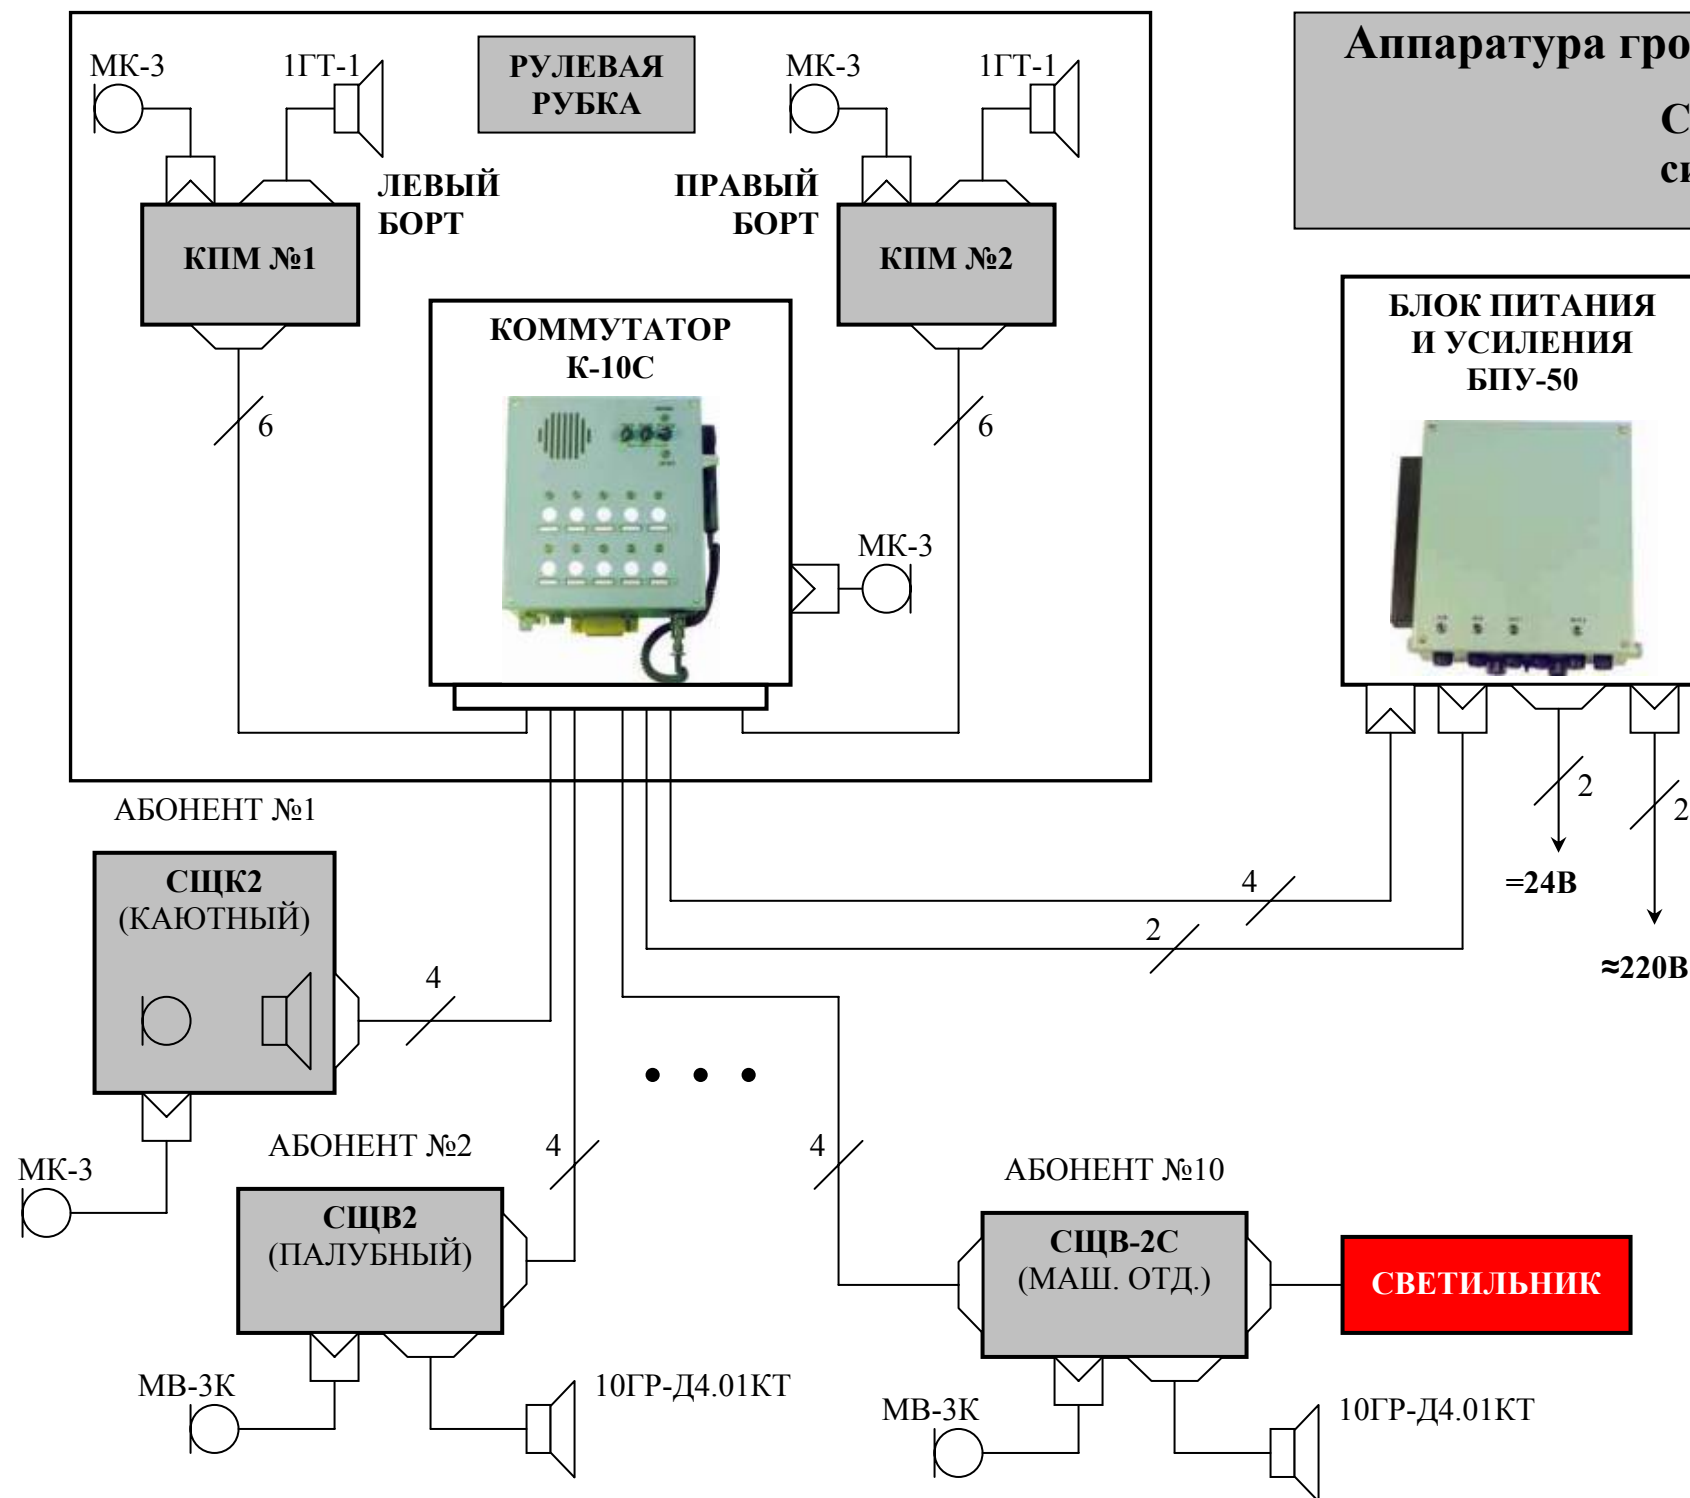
Аппаратура гро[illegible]

С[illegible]
си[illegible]

МК-3
1ГТ-1
РУЛЕВАЯ РУБКА
МК-3
1ГТ-1

ЛЕВЫЙ БОРТ
ПРАВЫЙ БОРТ

КПМ №1
КПМ №2

КОММУТАТОР К-10С

6
6

МК-3

БЛОК ПИТАНИЯ И УСИЛЕНИЯ БПУ-50

2
2
=24В
≈220В

4
2

АБОНЕНТ №1

СЩК2 (КАЮТНЫЙ)

4

МК-3

АБОНЕНТ №2
4
4

СЩВ2 (ПАЛУБНЫЙ)

АБОНЕНТ №10

СЩВ-2С (МАШ. ОТД.)

СВЕТИЛЬНИК

МВ-3К
10ГР-Д4.01КТ
МВ-3К
10ГР-Д4.01КТ